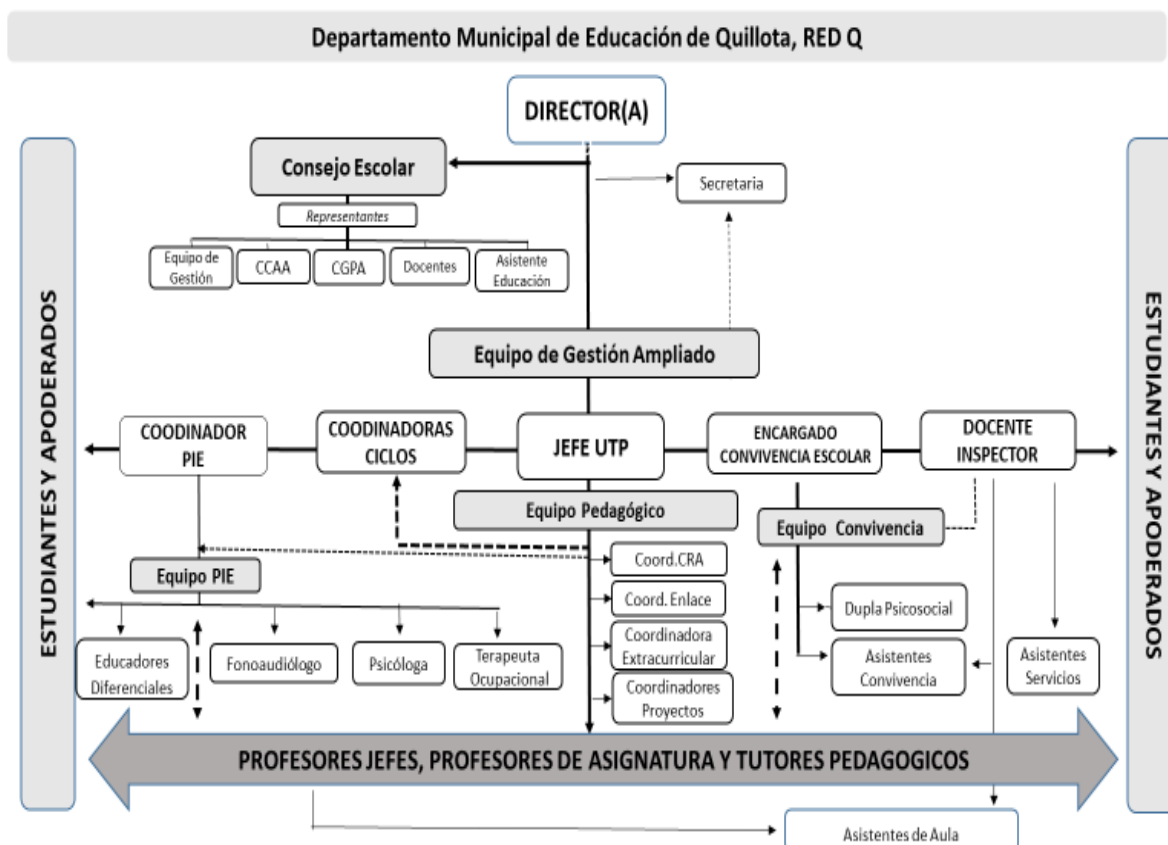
Departamento Municipal de Educación de Quillota, RED Q

DIRECTOR(A)

Consejo Escolar

Secretaria

Representantes

Equipo de Gestión

CCAA

CGPA

Docentes

Asistente Educación

Equipo de Gestión Ampliado

ESTUDIANTES Y APODERADOS

COODINADOR PIE

COODINADORAS CICLOS

JEFE UTP

ENCARGADO CONVIVENCIA ESCOLAR

DOCENTE INSPECTOR

ESTUDIANTES Y APODERADOS

Equipo Pedagógico

Equipo Convivencia

Coord.CRA

Coord. Enlace

Coordinadora Extracurricular

Coordinadores Proyectos

Equipo PIE

Educadores Diferenciales

Fonoaudiólogo

Psicóloga

Terapeuta Ocupacional

Dupla Psicosocial

Asistentes Convivencia

Asistentes Servicios

PROFESORES JEFES, PROFESORES DE ASIGNATURA Y TUTORES PEDAGOGICOS

Asistentes de Aula